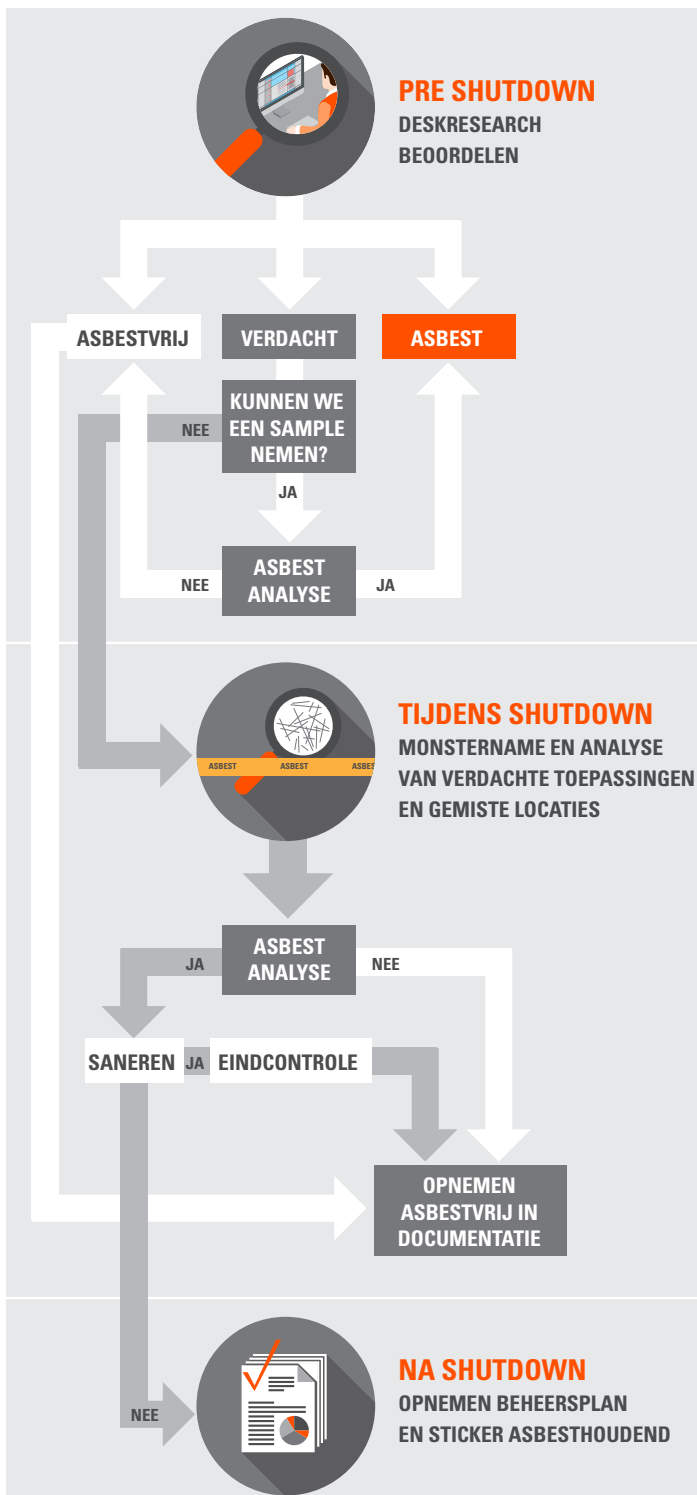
PRE SHUTDOWN
DESKRESEARCH
BEOORDELEN

ASBESTVRIJ

VERDACHT

ASBEST

KUNNEN WE EEN SAMPLE NEMEN?

NEE

JA

NEE

ASBEST ANALYSE

JA

TIJDENS SHUTDOWN
MONSTERNAME EN ANALYSE
VAN VERDACHTE TOEPASSINGEN
EN GEMISTE LOCATIES

ASBEST ASBEST ASBEST

JA

ASBEST ANALYSE

NEE

SANEREN

JA

EINDCONTROLE

OPNEMEN ASBESTVRIJ IN DOCUMENTATIE

NEE

NA SHUTDOWN
OPNEMEN BEHEERSPLAN
EN STICKER ASBESTHOUDEND